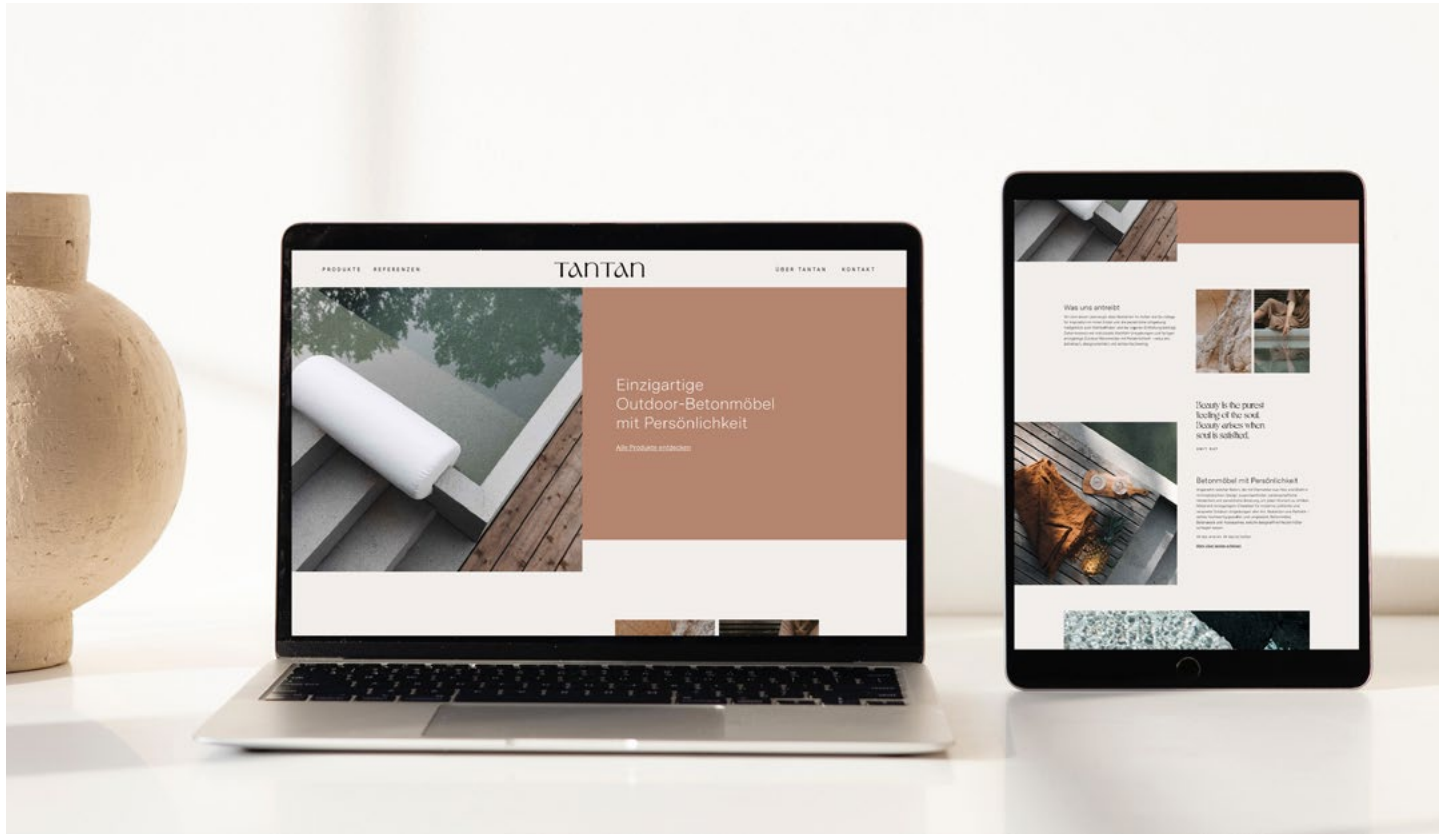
PRODUKTE REFERENZEN

TANTAN

ÜBER TANTAN KONTAKT

Einzigartige Outdoor-Betonmöbel mit Persönlichkeit

Alle Produkte entdecken

Was uns antreibt

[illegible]

Beauty is the purest feeling of the soul. Beauty arises when soul is satisfied.

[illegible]

Betonmöbel mit Persönlichkeit

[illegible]